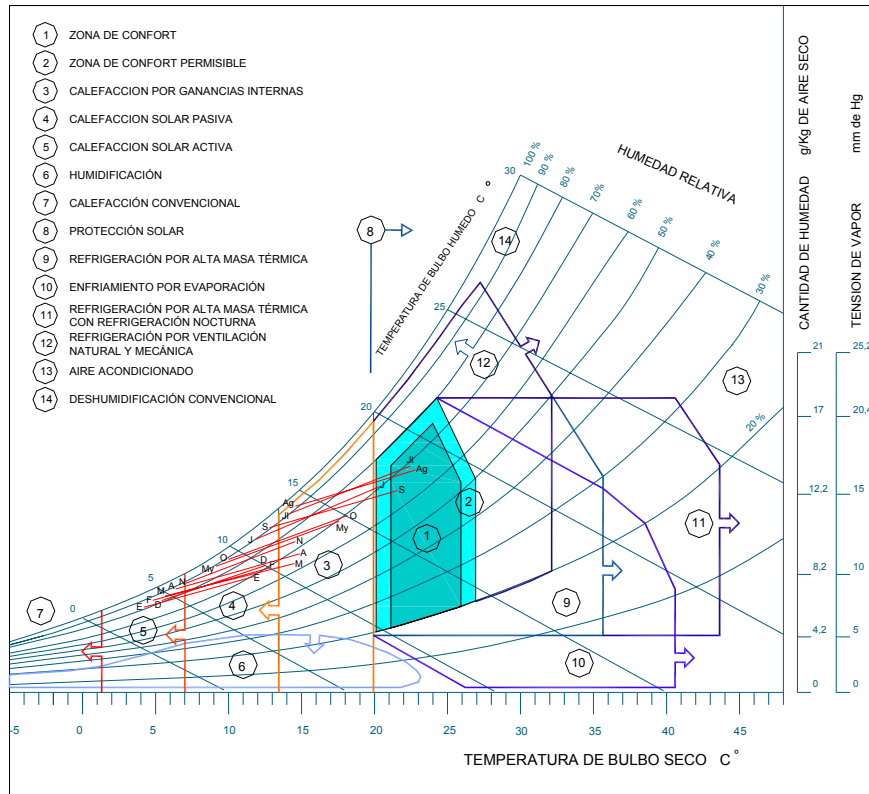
1 ZONA DE CONFORT
2 ZONA DE CONFORT PERMISIBLE
3 CALEFACCION POR GANANCIAS INTERNAS
4 CALEFACCION SOLAR PASIVA
5 CALEFACCION SOLAR ACTIVA
6 HUMIDIFICACIÓN
7 CALEFACCIÓN CONVENCIONAL
8 PROTECCIÓN SOLAR
9 REFRIGERACIÓN POR ALTA MASA TÉRMICA
10 ENFRIAMIENTO POR EVAPORACIÓN
11 REFRIGERACIÓN POR ALTA MASA TÉRMICA CON REFRIGERACIÓN NOCTURNA
12 REFRIGERACIÓN POR VENTILACIÓN NATURAL Y MECÁNICA
13 AIRE ACONDICIONADO
14 DESHUMIDIFICACIÓN CONVENCIONAL

HUMEDAD RELATIVA
100 % 90 % 80 % 70% 60 % 50 % 40 % 30 % 20 %
TEMPERATURA DE BULBO HUMEDO C °
30 25 20 15 10 5 0

CANTIDAD DE HUMEDAD g/Kg DE AIRE SECO
TENSION DE VAPOR mm de Hg
21 17 12,2 8,2 4,2 0
25,2 20,4 15 10 5 0

8 14 12 13 2 1 11 3 9 4 5 7 6 10

Jl Ag S Ag Jl O S My J N A M D F E O My N A M F E D

-5 0 5 10 15 20 25 30 35 40 45
TEMPERATURA DE BULBO SECO C °